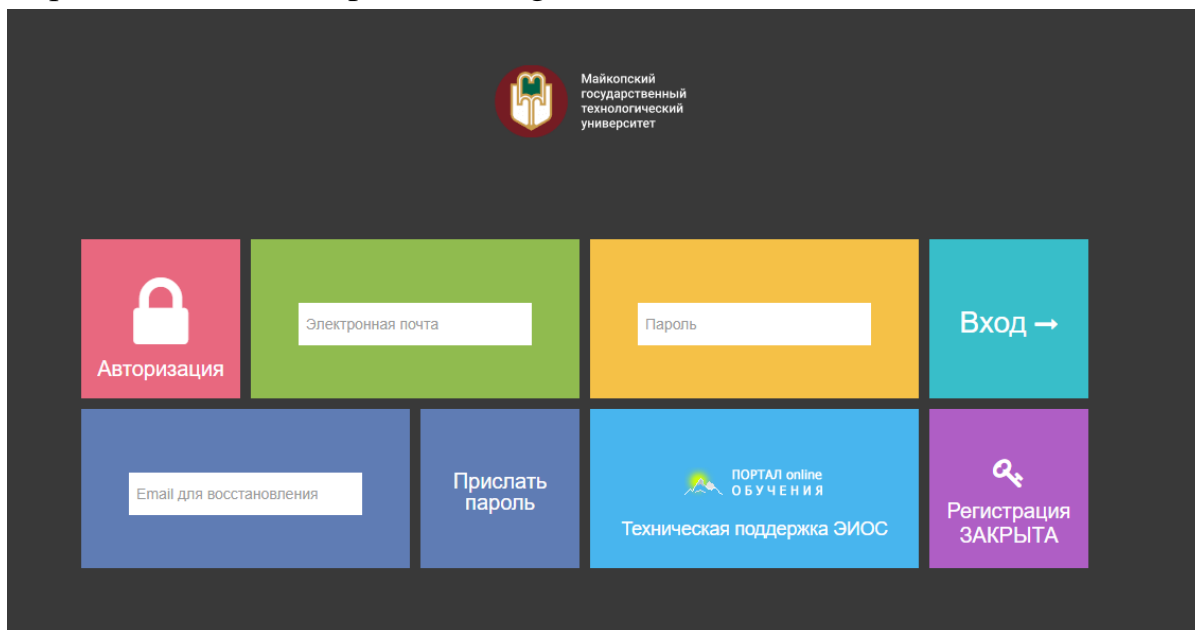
Майкопский государственный технологический университет

Авторизация

Электронная почта

Пароль

Вход →

Email для восстановления

Прислать пароль

ПОРТАЛ online ОБУЧЕНИЯ

Техническая поддержка ЭИОС

Регистрация ЗАКРЫТА